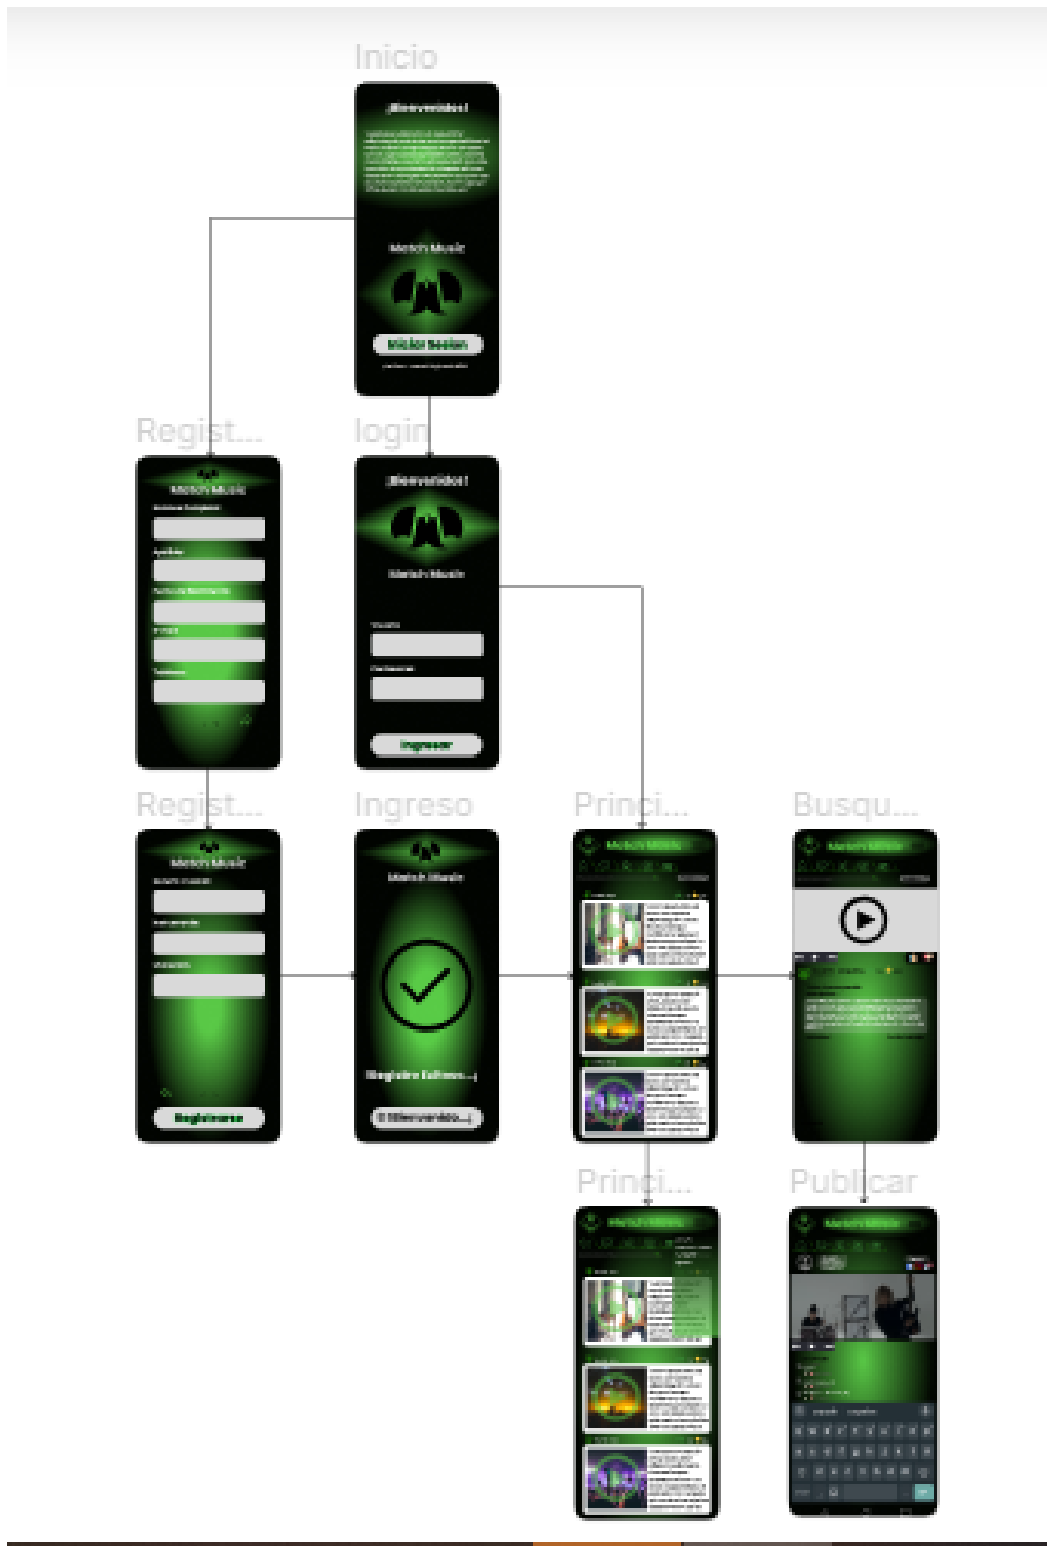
Inicio

¡Bienvenidos!

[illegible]

Match Music

Iniciar Sesion

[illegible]

Regist...

Match Music

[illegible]

login

¡Bienvenidos!

Match Music

Usuario

Contraseña

Ingresar

Regist...

Match Music

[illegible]

Registrarse

Ingreso

Match Music

Registro Exitoso...

¡Bienvenido...!

Princi...

Match Music

Busqu...

Match Music

Princi...

Match Music

Publicar

Match Music